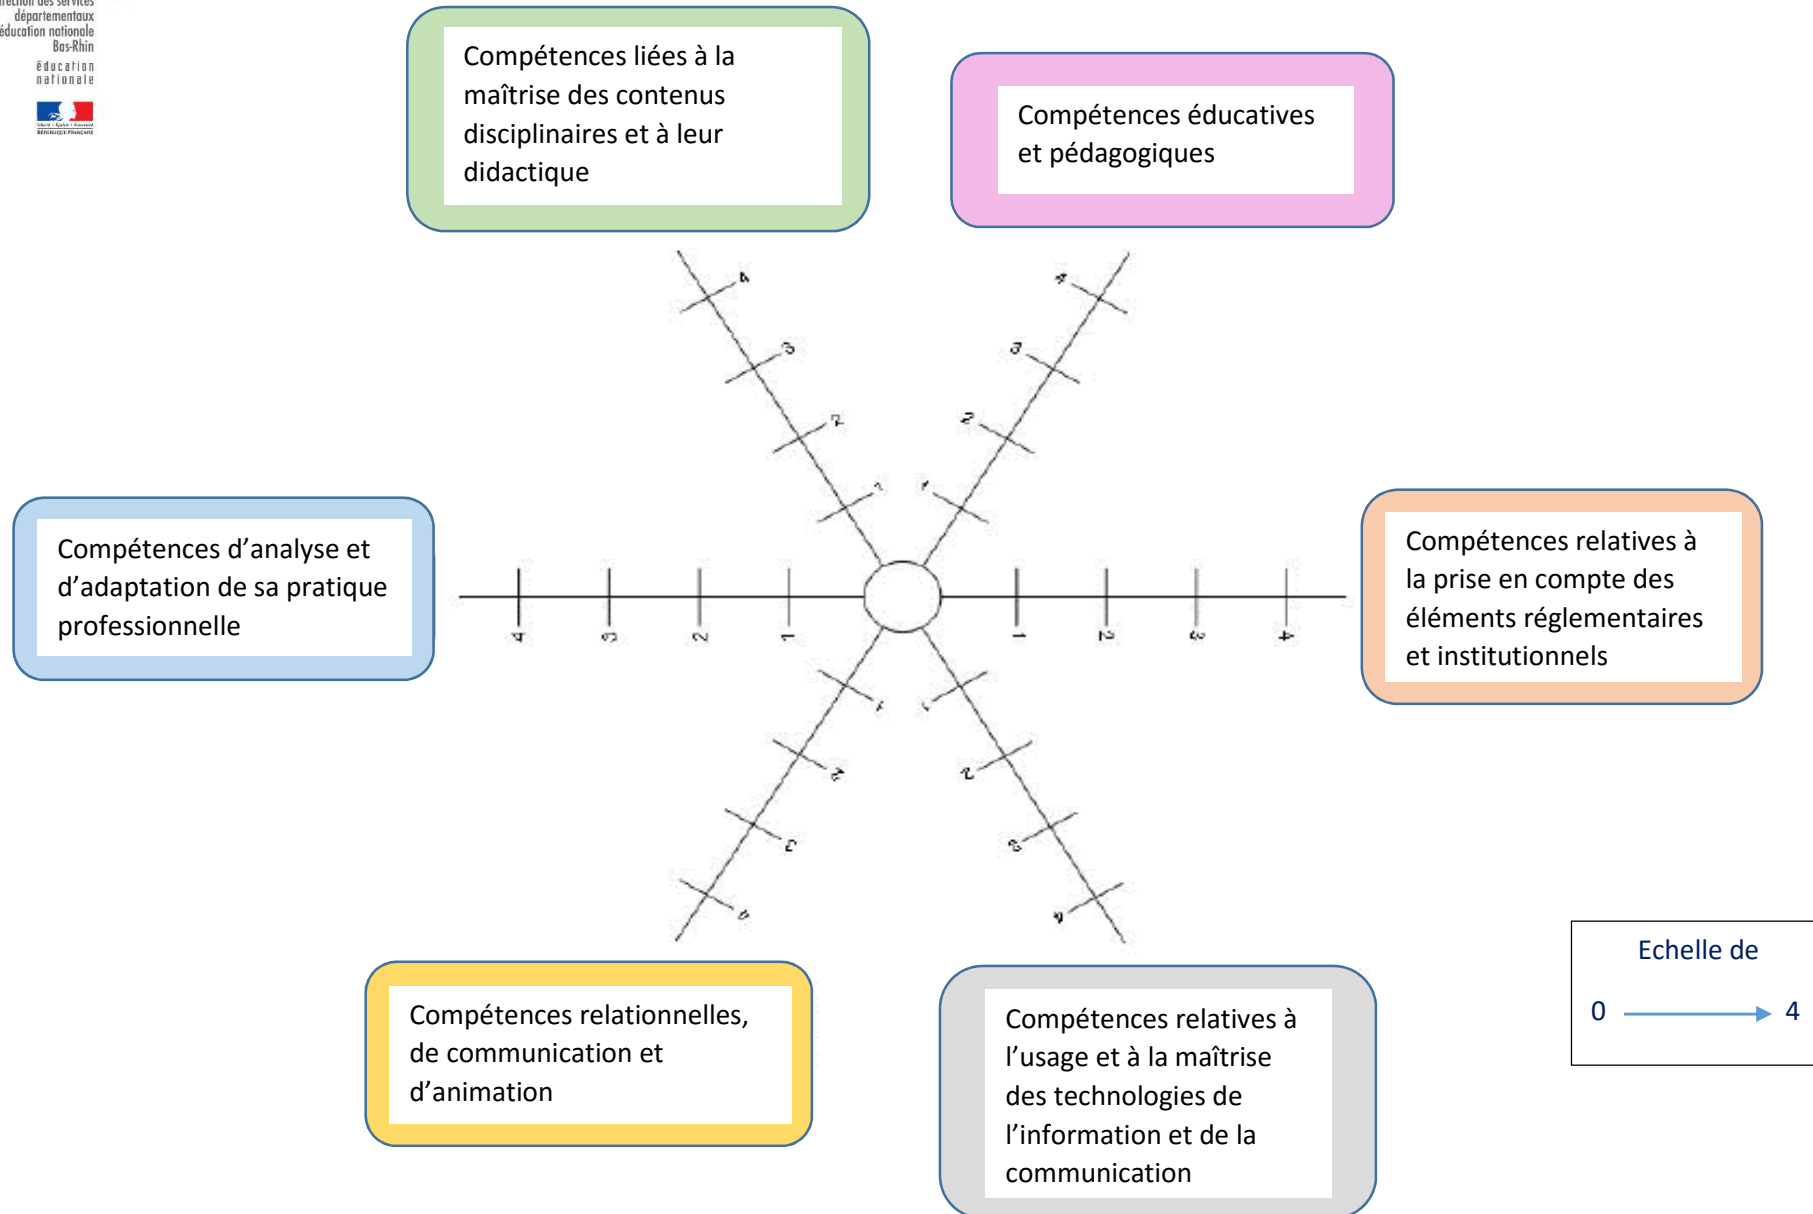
irection des services départementaux éducation nationale Bas-Rhin
éducation nationale

Compétences liées à la maîtrise des contenus disciplinaires et à leur didactique

Compétences éducatives et pédagogiques

Compétences d'analyse et d'adaptation de sa pratique professionnelle

Compétences relatives à la prise en compte des éléments réglementaires et institutionnels

4 3 2 1 1 2 3 4

4 3 2 1 1 2 3 4

4 3 2 1 1 2 3 4

Compétences relationnelles, de communication et d'animation

Compétences relatives à l'usage et à la maîtrise des technologies de l'information et de la communication

Echelle de

0 4